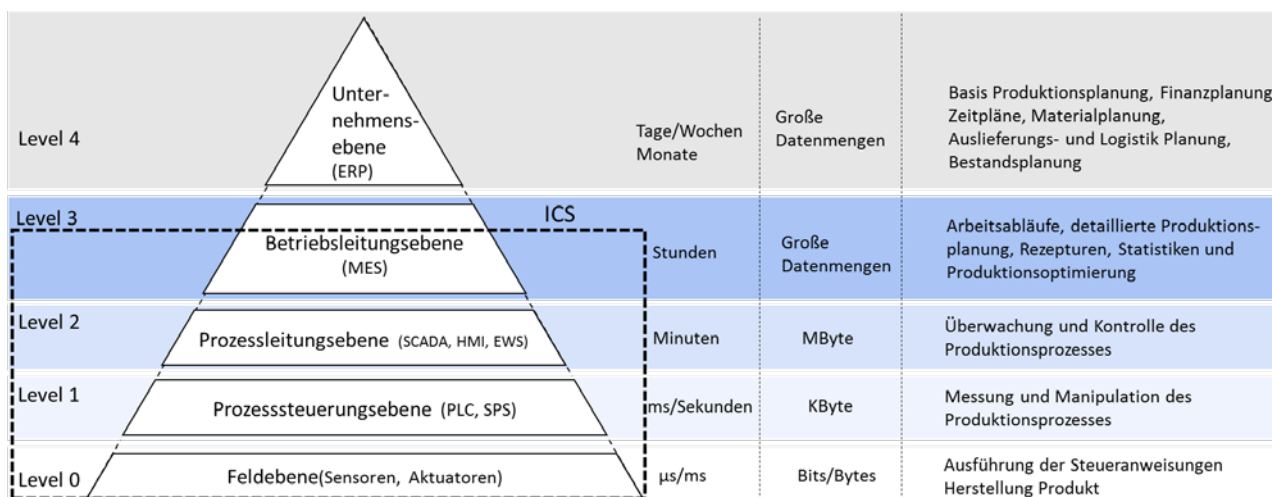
| | | | |
|---|---|---|---|
| Level 4 | Unternehmensebene (ERP) | Tage/Wochen Monate | Große Datenmengen | Basis Produktionsplanung, Finanzplanung Zeitpläne, Materialplanung, Auslieferungs- und Logistik Planung, Bestandsplanung |
| Level 3 | Betriebsleitungsebene (MES) | Stunden | Große Datenmengen | Arbeitsabläufe, detaillierte Produktionsplanung, Rezepturen, Statistiken und Produktionsoptimierung |
| Level 2 | Prozessleitungsebene (SCADA, HMI, EWS) | Minuten | MByte | Überwachung und Kontrolle des Produktionsprozesses |
| Level 1 | Prozesssteuerungsebene (PLC, SPS) | ms/Sekunden | KByte | Messung und Manipulation des Produktionsprozesses |
| Level 0 | Feldebene(Sensoren, Aktuatoren) | µs/ms | Bits/Bytes | Ausführung der Steueranweisungen Herstellung Produkt |

ICS